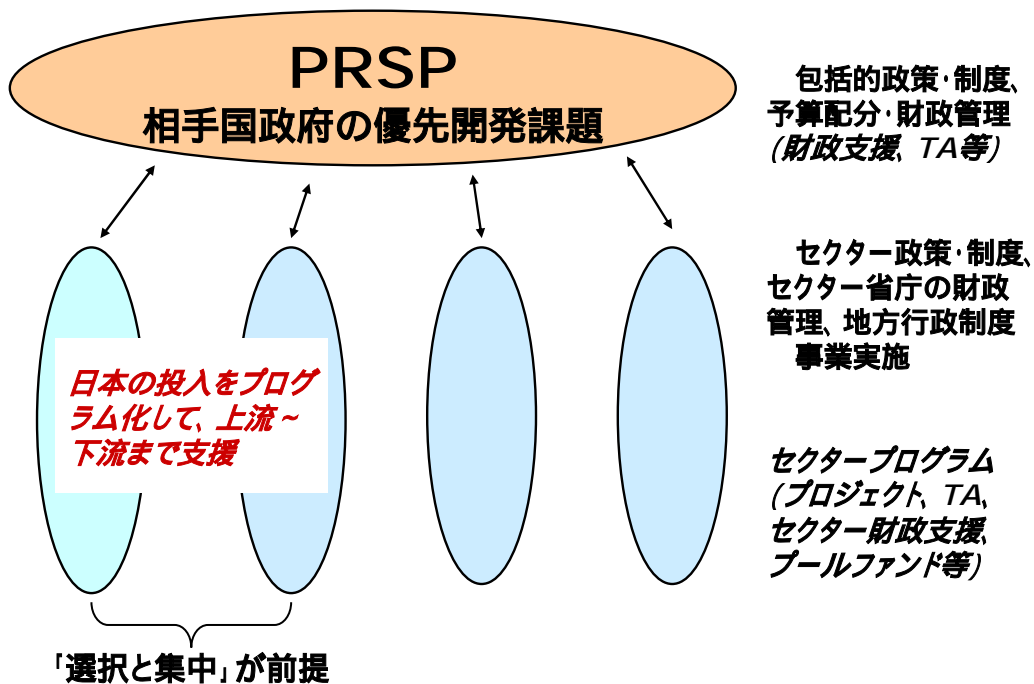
PRSP
相手国政府の優先開発課題

包括的政策･制度、予算配分･財政管理 (財政支援、TA等)

セクター政策･制度、セクター省庁の財政管理、地方行政制度
事業実施

日本の投入をプログラム化して、上流～下流まで支援

セクタープログラム (プロジェクト、TA、セクター財政支援、プールファンド等)

「選択と集中」が前提